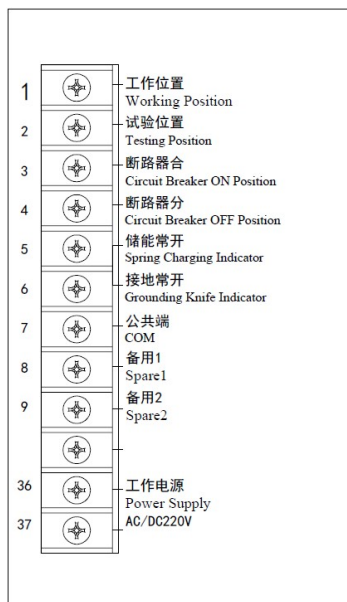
1 工作位置
Working Position

2 试验位置
Testing Position

3 断路器合
Circuit Breaker ON Position

4 断路器分
Circuit Breaker OFF Position

5 储能常开
Spring Charging Indicator

6 接地常开
Grounding Knife Indicator

7 公共端
COM

8 备用1
Spare1

9 备用2
Spare2

36 工作电源
Power Supply

37 AC/DC220V